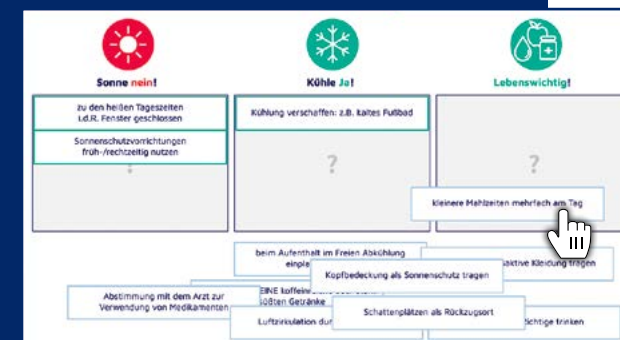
Sonne nein!

Kühle Ja!

Lebenswichtig!

zu den heißen Tageszeiten i.d.R. Fenster geschlossen

Sonnenschutzvorrichtungen früh-/rechtzeitig nutzen

?

Kühlung verschaffen: z.B. kaltes Fußbad

?

?

kleinere Mahlzeiten mehrfach am Tag

beim Aufenthalt im Freien Abkühlung einpla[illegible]

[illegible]aktive Kleidung tragen

Kopfbedeckung als Sonnenschutz tragen

Abstimmung mit dem Arzt zur Verwendung von Medikamenten

EINE koffein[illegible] süßten Getränke

Schattenplätzen als Rückzugsort

Luftzirkulation dur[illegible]

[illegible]chtige trinken